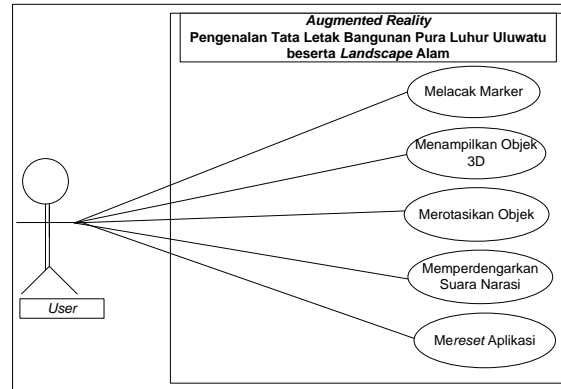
Augmented Reality
Pengenalan Tata Letak Bangunan Pura Luhur Uluwatu beserta Landscape Alam

Melacak Marker

Menampilkan Objek 3D

Merotasikan Objek

Memperdengarkan Suara Narasi

Mereset Aplikasi

User